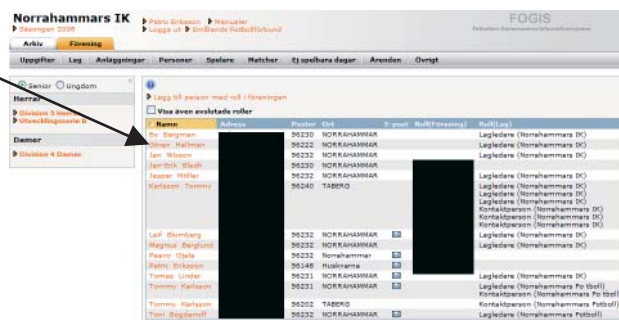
Norrahammars IK
▶ Säsongen 2008
▶ Patric Eriksson ▶ Manualer
▶ Logga ut ▶ Smålands Fotbollförbund
FOGIS
Fotbollens Gemensamma Informationssystem

Arkiv | Förening

Uppgifter | Lag | Anläggningar | Personer | Spelare | Matcher | Ej spelbara dagar | Ärenden | Övrigt

Senior | Ungdom

Herrar
Division 3 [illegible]
Utvecklingsserie B

Damer
Division 4 Damer

▶ Lägg till person med roll i föreningen

Visa även avslutade roller

| Namn | Adress | Postnr | Ort | E-post | Roll(Förening) | Roll(Lag) |
|---|---|---|---|---|---|---|
| Bo Bergman | | 56230 | NORRAHAMMAR | | | Lagledare (Norrahammars IK) |
| Göran Hallman | | 56222 | NORRAHAMMAR | | | Lagledare (Norrahammars IK) |
| Jan Nilsson | | 56232 | NORRAHAMMAR | | | Lagledare (Norrahammars IK) |
| Jan-Erik Bladh | | 56230 | NORRAHAMMAR | | | |
| Jesper Möller | | 56232 | NORRAHAMMAR | | | Lagledare (Norrahammars IK) |
| Karlsson Tommy | | 56240 | TABERG | | | Lagledare (Norrahammars IK) Lagledare (Norrahammars IK) Lagledare (Norrahammars IK) Lagledare (Norrahammars IK) Kontaktperson (Norrahammars IK) Kontaktperson (Norrahammars IK) Kontaktperson (Norrahammars IK) |
| Leif Blomberg | | 56232 | NORRAHAMMAR | | | Lagledare (Norrahammars IK) |
| Magnus Berglund | | 56232 | NORRAHAMMAR | | | Lagledare (Norrahammars IK) |
| Paavo Ojala | | 56232 | Norrahammar | | | |
| Patric Eriksson | | 56146 | Huskvarna | | | |
| Tomas Linder | | 56231 | NORRAHAMMAR | | | Lagledare (Norrahammars IK) |
| Tommy Karlsson | | 56231 | NORRAHAMMAR | | | Lagledare (Norrahammars Fo tboll) Kontaktperson (Norrahammars Fo tboll) |
| Tommy Karlsson | | 56202 | TABERG | | | Kontaktperson (Norrahammars Fotboll) |
| Tomi Bogdanoff | | 56232 | NORRAHAMMAR | | | Lagledare (Norrahammars Fotboll) |